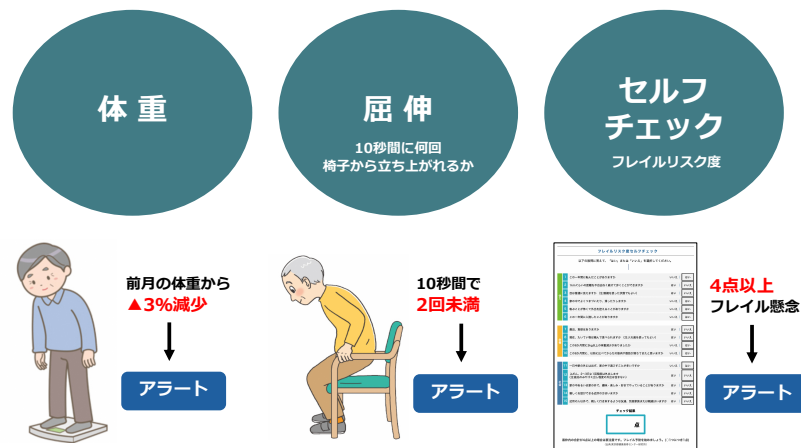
体重

屈伸

10秒間に何回
椅子から立ち上がれるか

セルフ
チェック

フレイルリスク度

前月の体重から
▲3%減少

アラート

10秒間で
2回未満

アラート

フレイルリスク度セルフチェック

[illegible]

4点以上
フレイル懸念

アラート